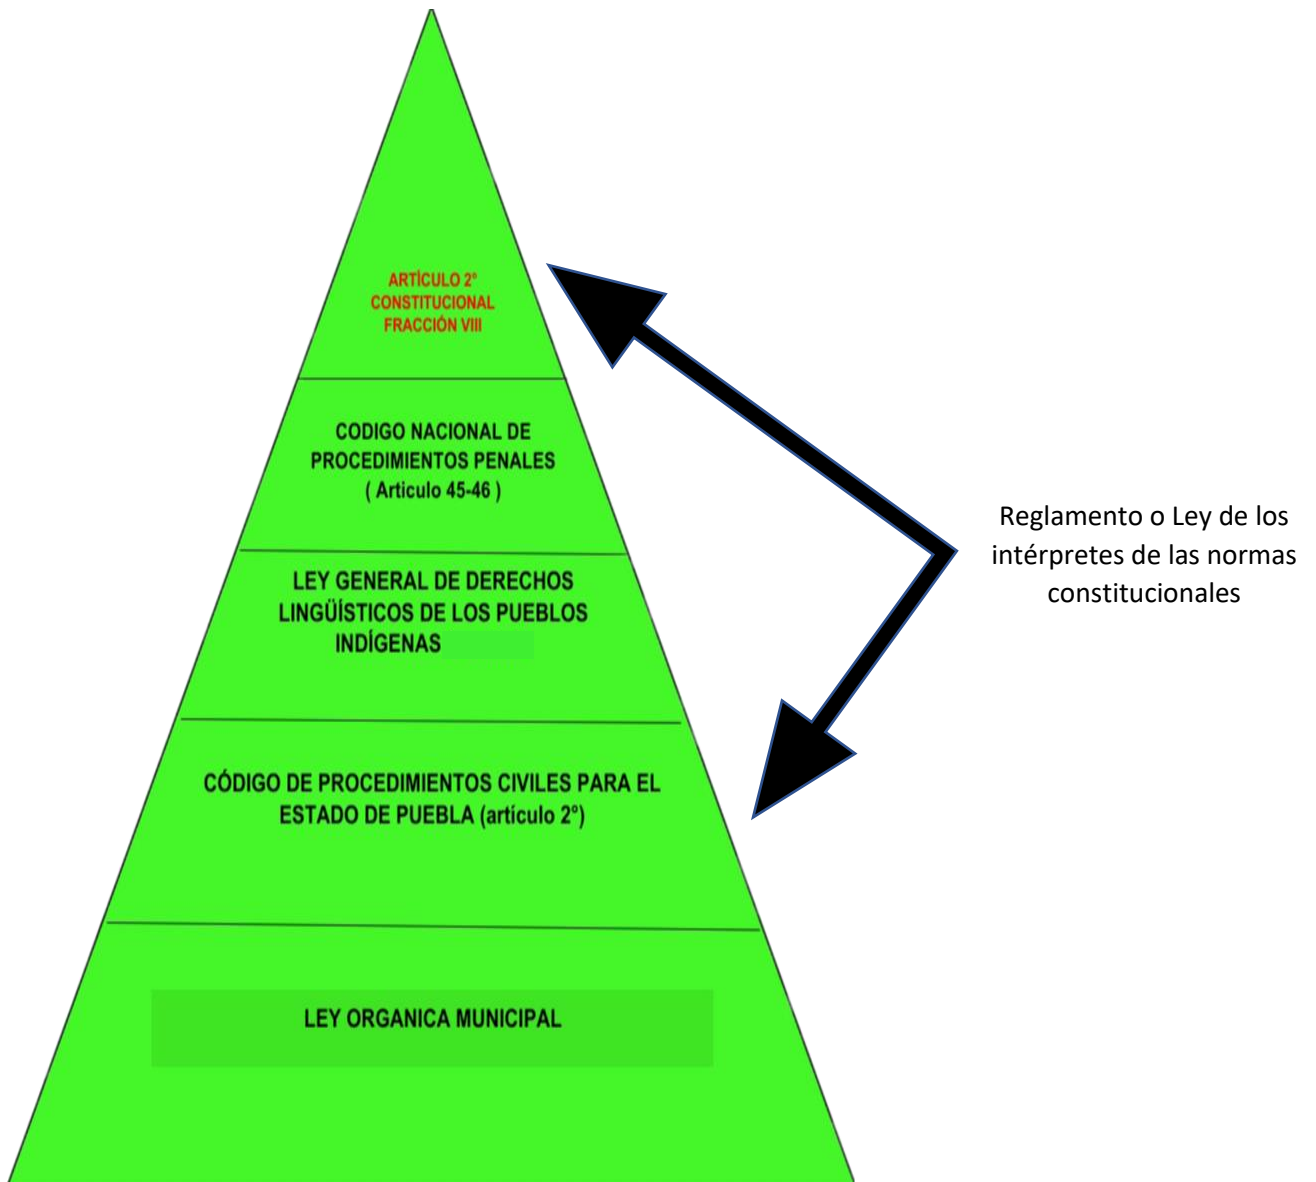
ARTÍCULO 2°
CONSTITUCIONAL
FRACCIÓN VIII

CODIGO NACIONAL DE
PROCEDIMIENTOS PENALES
( Articulo 45-46 )

LEY GENERAL DE DERECHOS
LINGÜÍSTICOS DE LOS PUEBLOS
INDÍGENAS

CÓDIGO DE PROCEDIMIENTOS CIVILES PARA EL
ESTADO DE PUEBLA (artículo 2°)

LEY ORGANICA MUNICIPAL

Reglamento o Ley de los intérpretes de las normas constitucionales